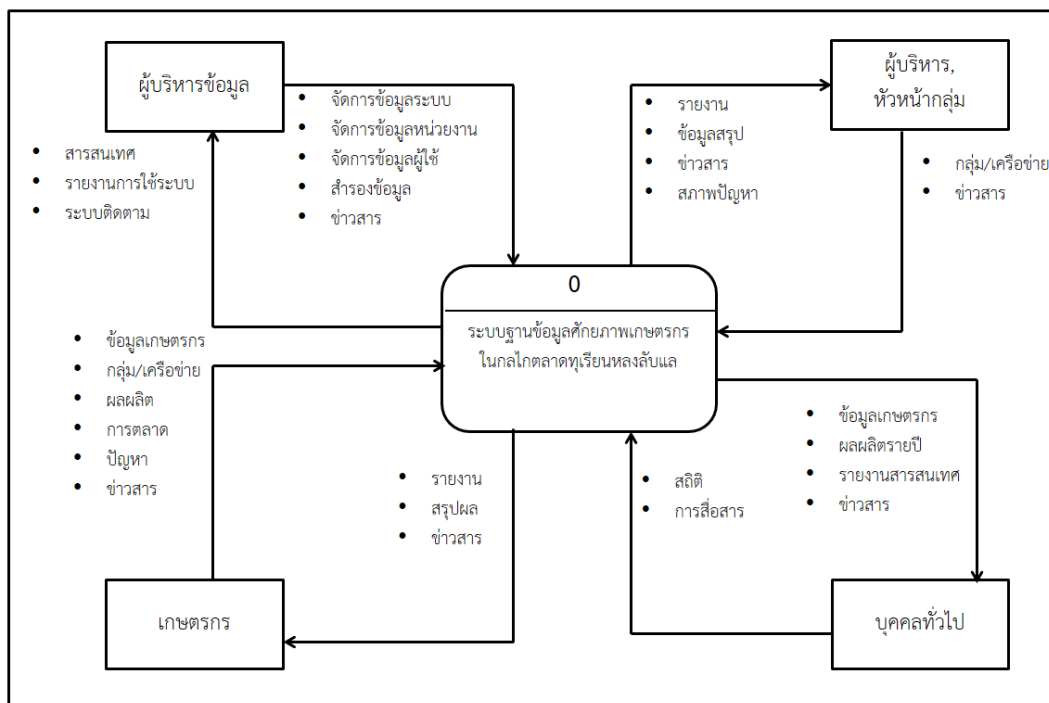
ผู้บริหารข้อมูล

• จัดการข้อมูลระบบ
• จัดการข้อมูลหน่วยงาน
• จัดการข้อมูลผู้ใช้
• สำรองข้อมูล
• ข่าวสาร

• สารสนเทศ
• รายงานการใช้ระบบ
• ระบบติดตาม

ผู้บริหาร, หัวหน้ากลุ่ม

• รายงาน
• ข้อมูลสรุป
• ข่าวสาร
• สภาพปัญหา

• กลุ่ม/เครือข่าย
• ข่าวสาร

0

ระบบฐานข้อมูลศักยภาพเกษตรกร ในกลไกตลาดทุเรียนหลงลับแล

• ข้อมูลเกษตรกร
• กลุ่ม/เครือข่าย
• ผลผลิต
• การตลาด
• ปัญหา
• ข่าวสาร

• รายงาน
• สรุปผล
• ข่าวสาร

• สถิติ
• การสื่อสาร

• ข้อมูลเกษตรกร
• ผลผลิตรายปี
• รายงานสารสนเทศ
• ข่าวสาร

เกษตรกร

บุคคลทั่วไป